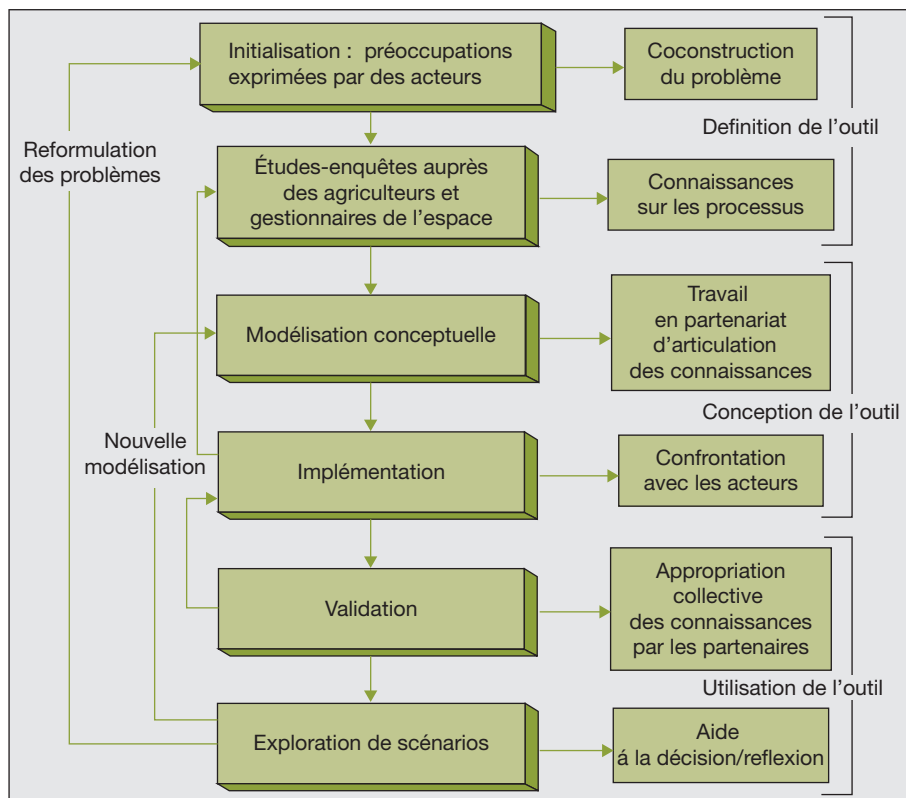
Initialisation : préoccupations exprimées par des acteurs

Coconstruction du problème

Definition de l'outil

Reformulation des problèmes

Études-enquêtes auprès des agriculteurs et gestionnaires de l'espace

Connaissances sur les processus

Modélisation conceptuelle

Travail en partenariat d'articulation des connaissances

Conception de l'outil

Nouvelle modélisation

Implémentation

Confrontation avec les acteurs

Validation

Appropriation collective des connaissances par les partenaires

Utilisation de l'outil

Exploration de scénarios

Aide á la décision/reflexion